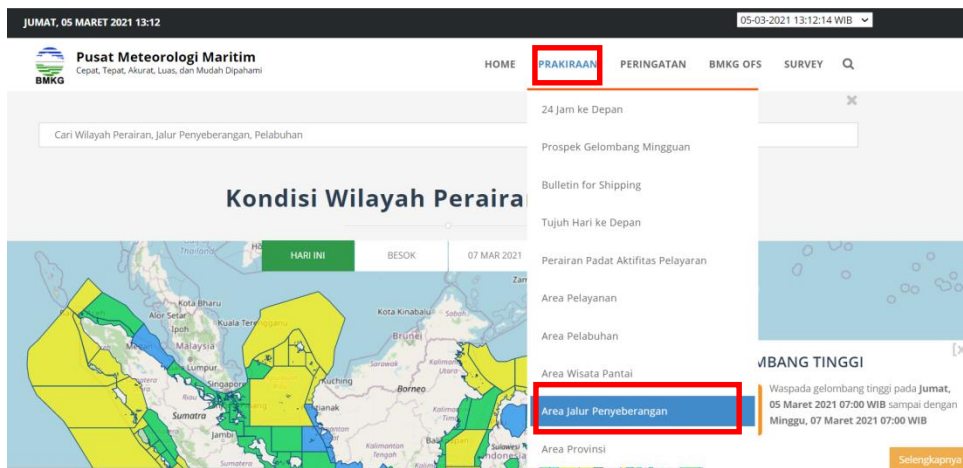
JUMAT, 05 MARET 2021 13:12

05-03-2021 13:12:14 WIB

BMKG

Pusat Meteorologi Maritim

Cepat, Tepat, Akurat, Luas, dan Mudah Dipahami

HOME PRAKIRAAN PERINGATAN BMKG OFS SURVEY

Cari Wilayah Perairan, Jalur Penyeberangan, Pelabuhan

24 Jam ke Depan

Prospek Gelombang Mingguan

Bulletin for Shipping

Tujuh Hari ke Depan

Perairan Padat Aktifitas Pelayaran

Area Pelayanan

Area Pelabuhan

Area Wisata Pantai

Area Jalur Penyeberangan

Area Provinsi

Kondisi Wilayah Perairan

HARI INI BESOK 07 MAR 2021

Thailand Kota Bharu Alor Setar Ipoh Kuala Terengganu Malaysia Kuala Lumpur Singapore Sumatra Jambi Kota Kinabalu Brunei Sarawak Kuching Borneo Kalimantan Utara Kalimantan Tengah Sulawesi Indonesia

MBANG TINGGI

Waspada gelombang tinggi pada Jumat, 05 Maret 2021 07:00 WIB sampai dengan Minggu, 07 Maret 2021 07:00 WIB

Selengkapnya